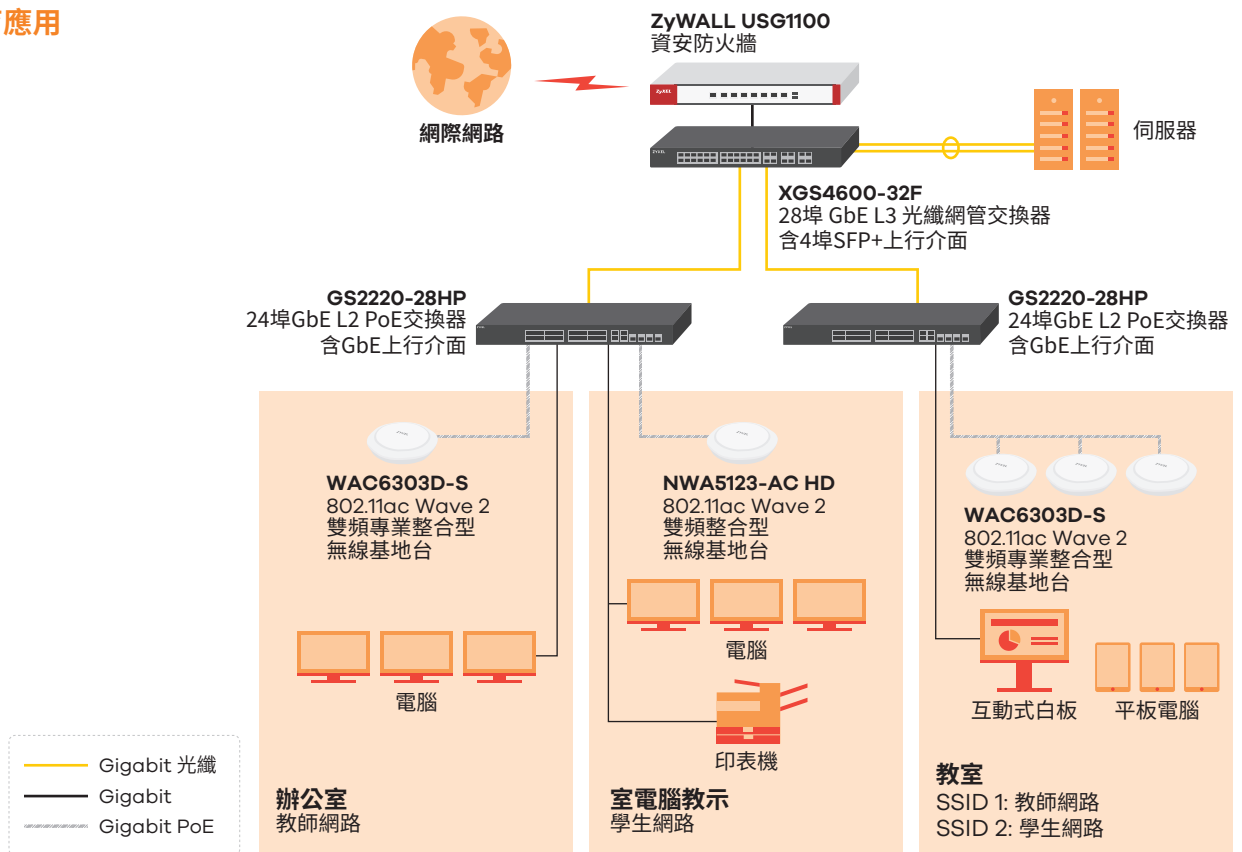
應用

網際網路

ZyWALL USG1100
資安防火牆

伺服器

XGS4600-32F
28埠 GbE L3 光纖網管交換器
含4埠SFP+上行介面

GS2220-28HP
24埠GbE L2 PoE交換器
含GbE上行介面

GS2220-28HP
24埠GbE L2 PoE交換器
含GbE上行介面

WAC6303D-S
802.11ac Wave 2
雙頻專業整合型
無線基地台

電腦

NWA5123-AC HD
802.11ac Wave 2
雙頻整合型
無線基地台

電腦

印表機

WAC6303D-S
802.11ac Wave 2
雙頻專業整合型
無線基地台

互動式白板

平板電腦

Gigabit 光纖
Gigabit
Gigabit PoE

辦公室
教師網路

室電腦教示
學生網路

教室
SSID 1: 教師網路
SSID 2: 學生網路